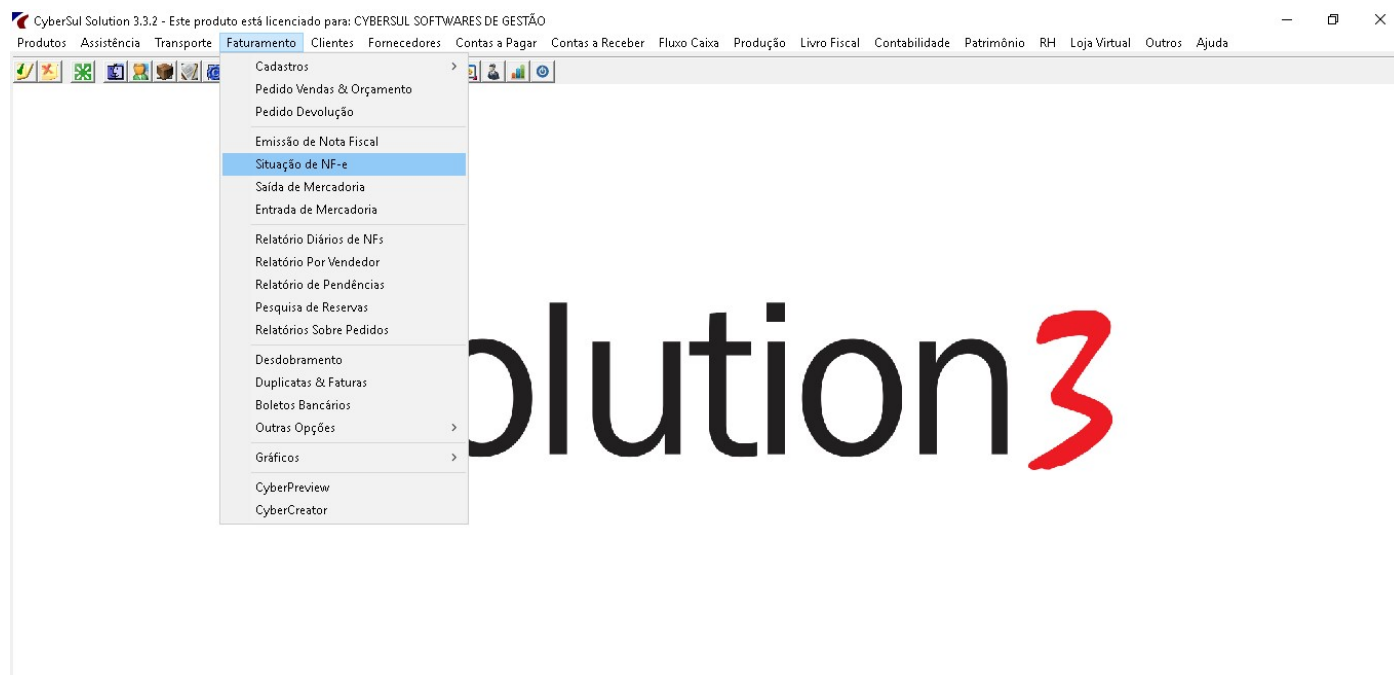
CyberSul Solution 3.3.2 - Este produto está licenciado para: CYBERSUL SOFTWARES DE GESTÃO

Produtos Assistência Transporte Faturamento Clientes Fornecedores Contas a Pagar Contas a Receber Fluxo Caixa Produção Livro Fiscal Contabilidade Patrimônio RH Loja Virtual Outros Ajuda

Cadastros
Pedido Vendas & Orçamento
Pedido Devolução

Emissão de Nota Fiscal
Situação de NF-e
Saída de Mercadoria
Entrada de Mercadoria

Relatório Diários de NFs
Relatório Por Vendedor
Relatório de Pendências
Pesquisa de Reservas
Relatórios Sobre Pedidos

Desdobramento
Duplicatas & Faturas
Boletos Bancários
Outras Opções

Gráficos

CyberPreview
CyberCreator

olution3